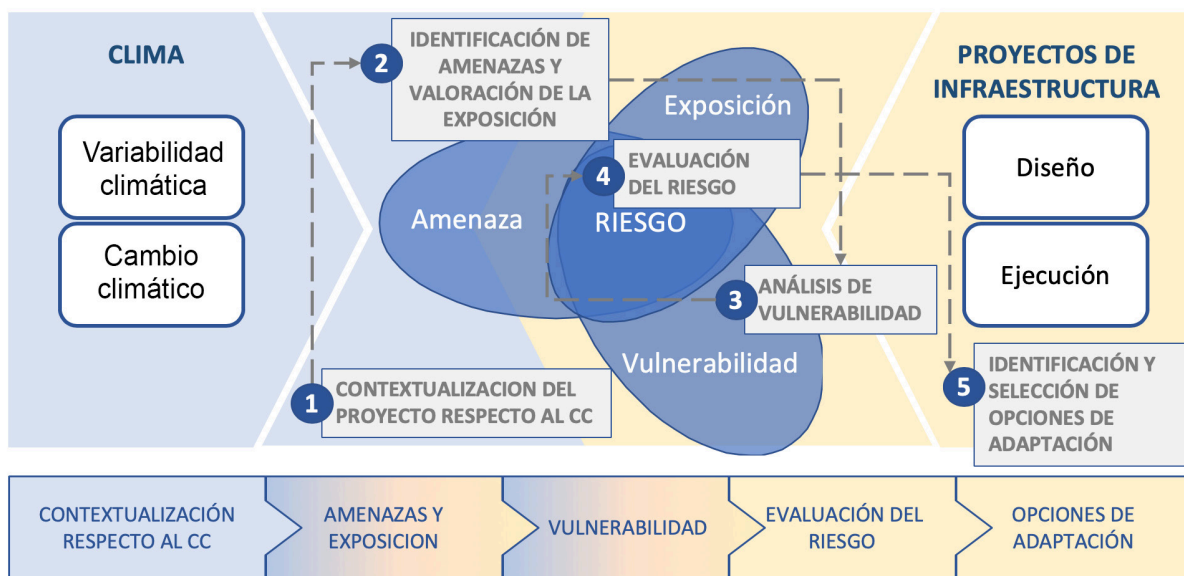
CLIMA

Variabilidad climática

Cambio climático

2 IDENTIFICACIÓN DE AMENAZAS Y VALORACIÓN DE LA EXPOSICIÓN

Exposición

4 EVALUACIÓN DEL RIESGO

Amenaza

RIESGO

3 ANÁLISIS DE VULNERABILIDAD

Vulnerabilidad

1 CONTEXTUALIZACION DEL PROYECTO RESPECTO AL CC

PROYECTOS DE INFRAESTRUCTURA

Diseño

Ejecución

5 IDENTIFICACIÓN Y SELECCIÓN DE OPCIONES DE ADAPTACIÓN

CONTEXTUALIZACIÓN RESPECTO AL CC

AMENAZAS Y EXPOSICION

VULNERABILIDAD

EVALUACIÓN DEL RIESGO

OPCIONES DE ADAPTACIÓN